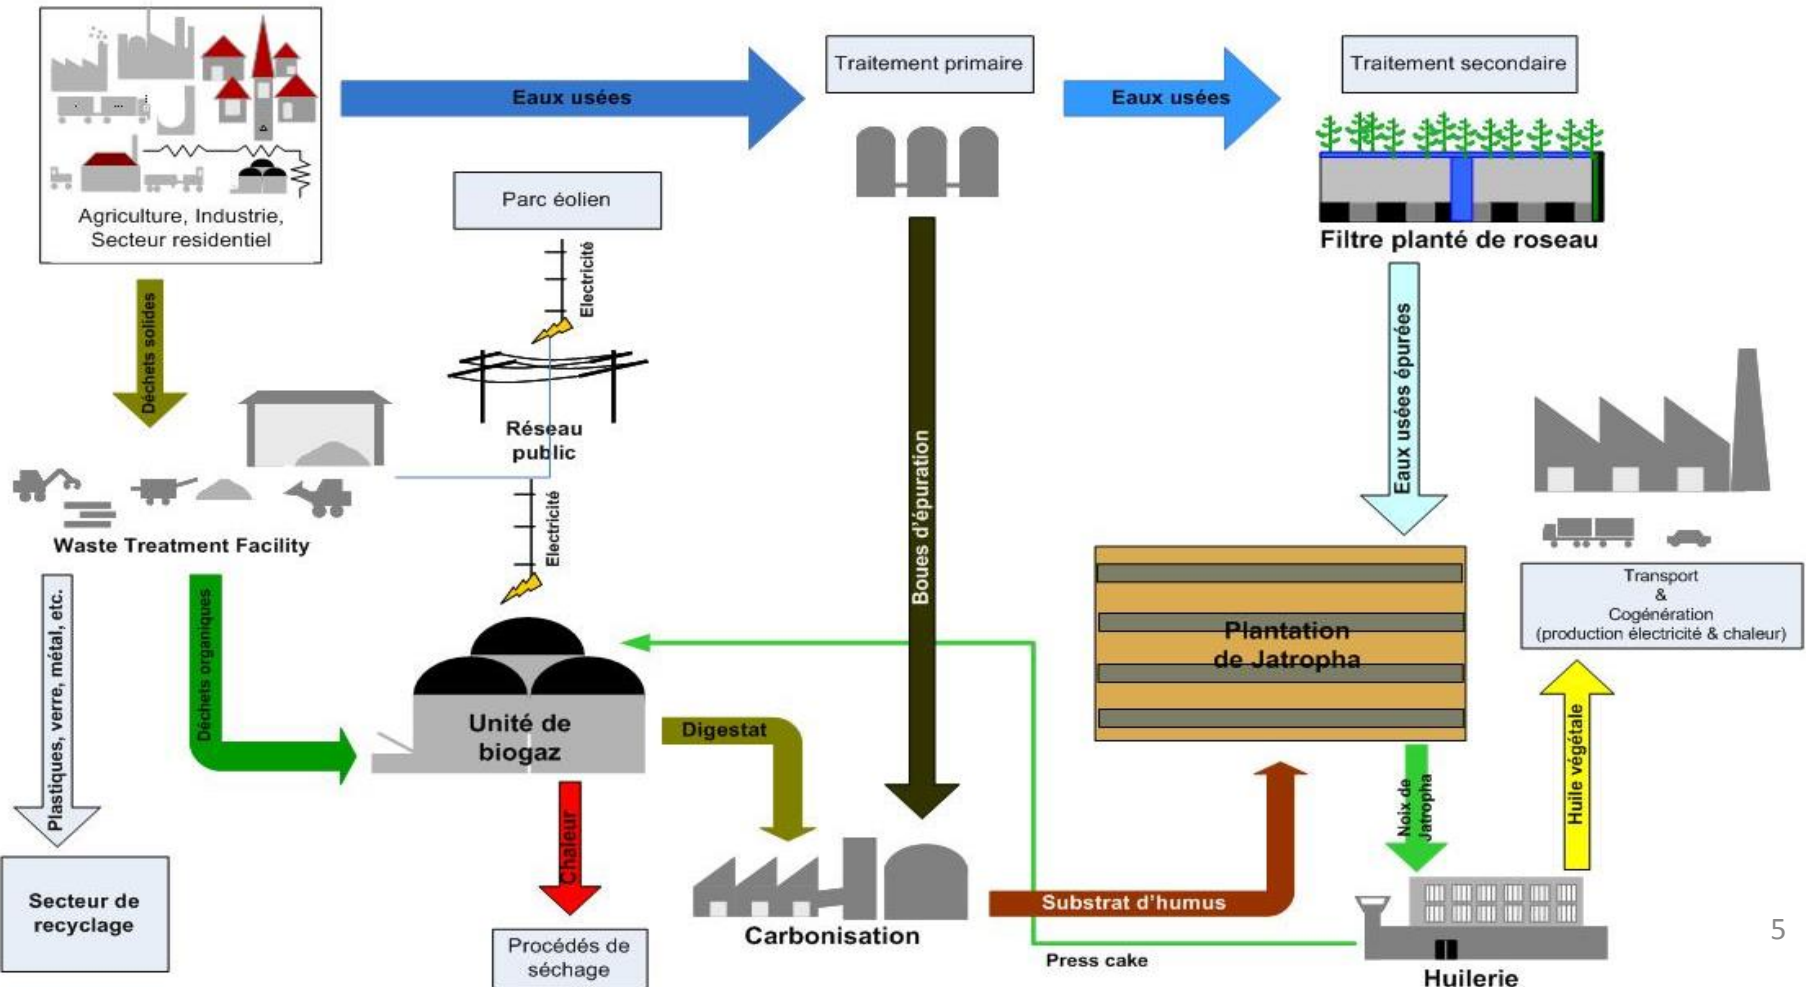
Agriculture, Industrie, Secteur residentiel

Eaux usées

Traitement primaire

Eaux usées

Traitement secondaire

Filtre planté de roseau

Parc éolien

Electricité

Réseau public

Electricité

Déchets solides

Waste Treatment Facility

Plastiques, verre, métal, etc.

Secteur de recyclage

Déchets organiques

Unité de biogaz

Chaleur

Procédés de séchage

Digestat

Boues d'épuration

Carbonisation

Substrat d'humus

Press cake

Eaux usées épurées

Plantation de Jatropha

Noix de Jatropha

Huilerie

Huile végétale

Transport & Cogénération (production électricité & chaleur)

5